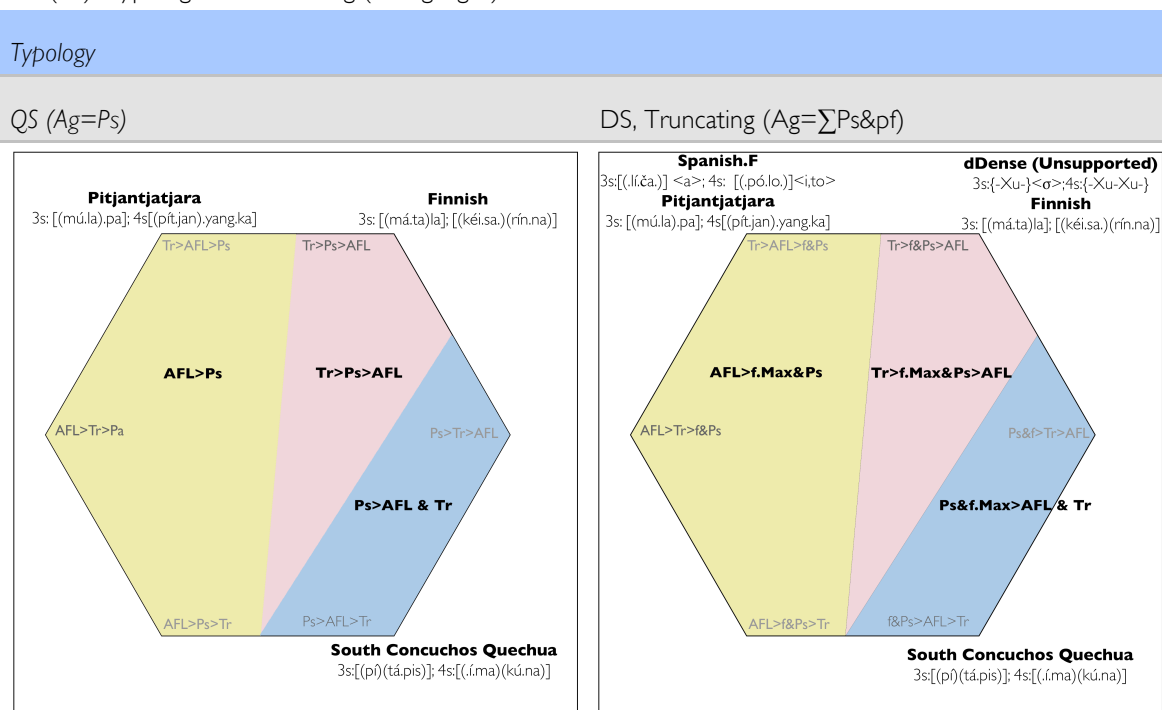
Typology

QS (Ag=Ps)

Pitjantjatjara
3s: [(mú.la).pa]; 4s[(pít.jan).yang.ka]

Finnish
3s: [(má.ta)la]; [(kéi.sa.)(rín.na)]

Tr>AFL>Ps

Tr>Ps>AFL

AFL>Ps

Tr>Ps>AFL

AFL>Tr>Pa

Ps>Tr>AFL

Ps>AFL & Tr

AFL>Ps>Tr

Ps>AFL>Tr

South Concuchos Quechua
3s:[(pí)(tá.pis)]; 4s:[(.í.ma)(kú.na)]

DS, Truncating (Ag=∑Ps&pf)

Spanish.F
3s:[(.lí.ča.)] <a>; 4s: [(.pó.lo.)]<i,to>

Pitjantjatjara
3s: [(mú.la).pa]; 4s[(pít.jan).yang.ka]

dDense (Unsupported)
3s:{-Xu-}<σ>;4s:{-Xu-Xu-}

Finnish
3s: [(má.ta)la]; [(kéi.sa.)(rín.na)]

Tr>AFL>f&Ps

Tr>f&Ps>AFL

AFL>f.Max&Ps

Tr>f.Max&Ps>AFL

AFL>Tr>f&Ps

Ps&f>Tr>AFL

Ps&f.Max>AFL & Tr

AFL>f&Ps>Tr

f&Ps>AFL>Tr

South Concuchos Quechua
3s:[(pí)(tá.pis)]; 4s:[(.í.ma)(kú.na)]